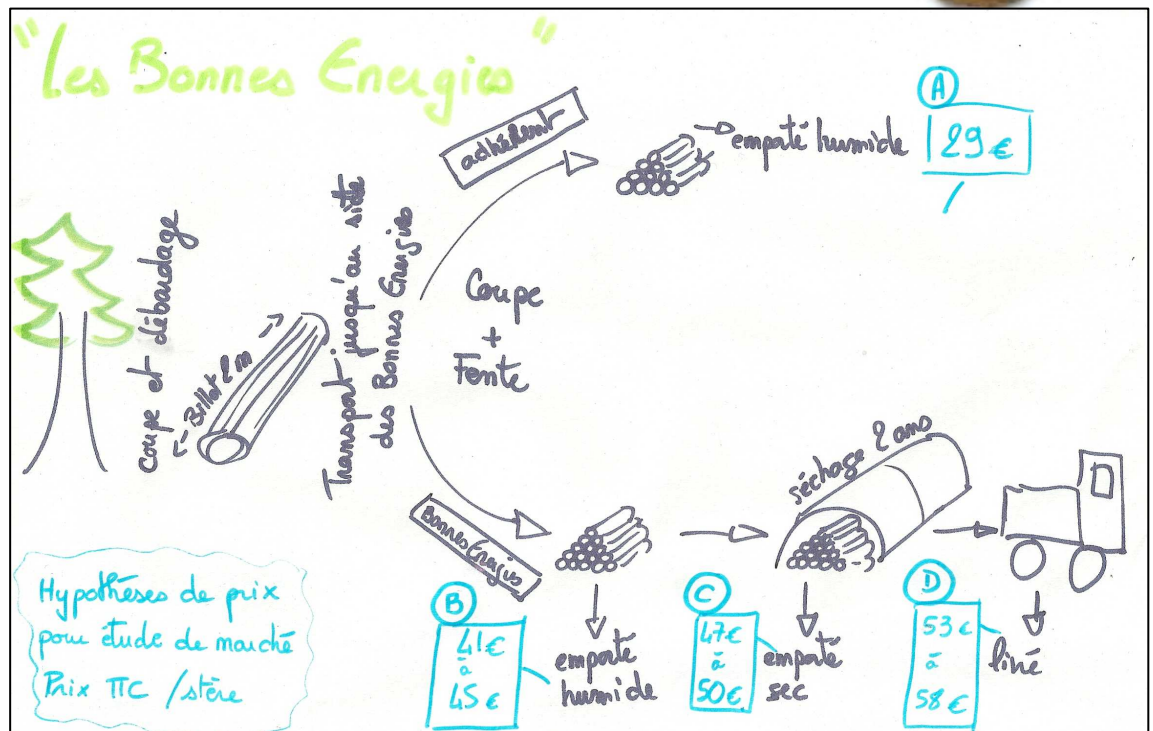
"Les Bonnes Energies"

Coupe et débardage

Billot 2m

Transport jusqu'au site des Bonnes Energies

Coupe + Fente

acheteur

emporté humide

A
29€

Bonnes Energies

séchage 2 ans

B
41€ à 45€
emporté humide

C
47€ à 50€
emporté sec

D
53€ à 58€
livré

Hypothèses de prix pour étude de marché
Prix TTC /stère